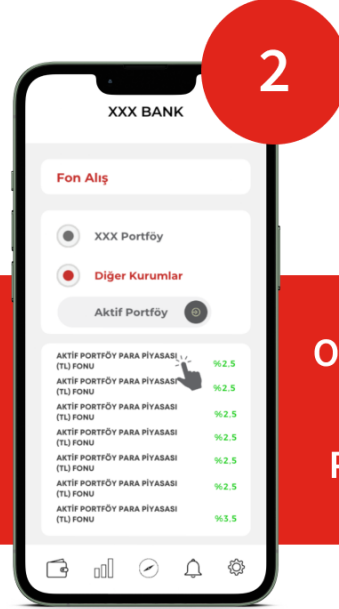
2

XXX BANK

Fon Alış

XXX Portföy

Diğer Kurumlar

Aktif Portföy

AKTİF PORTFÖY PARA PİYASASI (TL) FONU %2.5

AKTİF PORTFÖY PARA PİYASASI (TL) FONU %2.5

AKTİF PORTFÖY PARA PİYASASI (TL) FONU %2.5

AKTİF PORTFÖY PARA PİYASASI (TL) FONU %2.5

AKTİF PORTFÖY PARA PİYASASI (TL) FONU %2.5

AKTİF PORTFÖY PARA PİYASASI (TL) FONU %2.5

AKTİF PORTFÖY PARA PİYASASI (TL) FONU %3.5

O

F